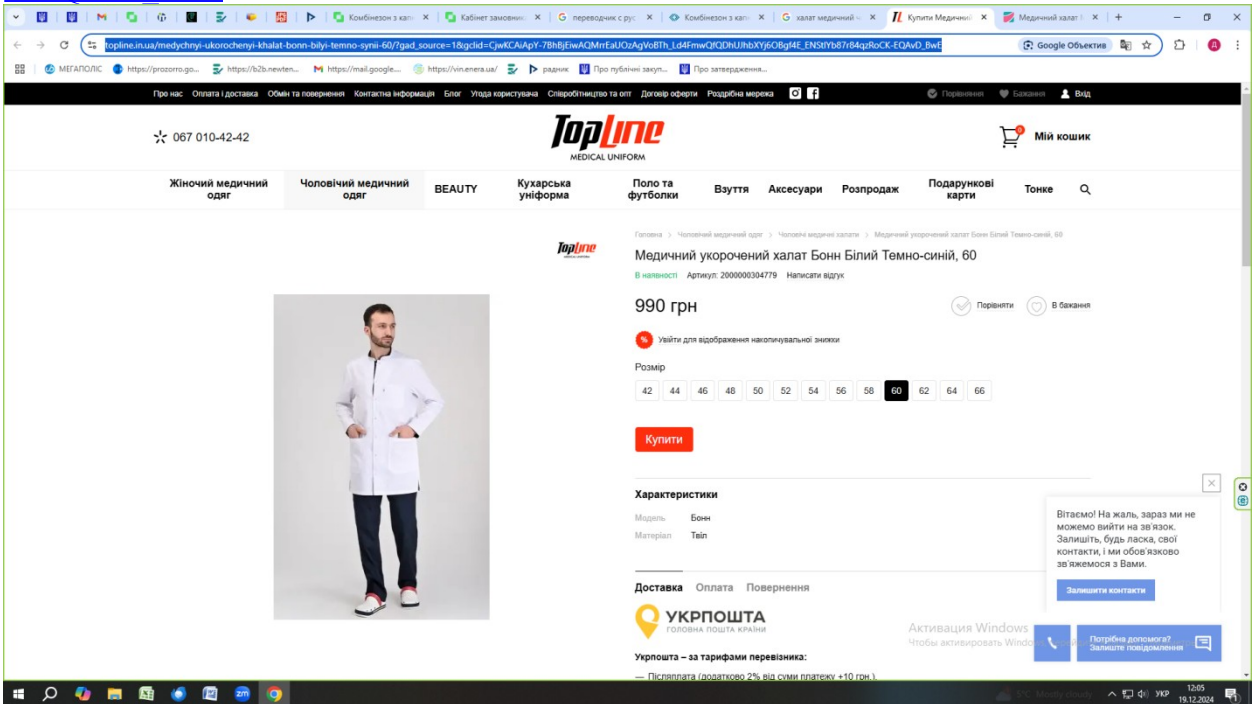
Комбінезон з капі × Кабінет замовник × G перекладчик с рус × Комбінезон з капі × G халат медичний × Купити Медичний × Медичний халат × +

topline.in.ua/medychnyi-ukorochenyi-khalat-bonn-bilyi-temno-synii-60/?gad_source=1&gclid=CjwKCAiApY-7BhBjEiwAQMrrEaUOzAgVoBTh_Ld4FmwQfQDhUJhbXYj6OBgf4E_ENStIYb87r84qzRoCK-EQAvD_BwE

Google Объектив

МЕГАПОЛІС https://prozorro.go... https://b2b.newten... https://mail.google... https://vin.enera.ua/ радник Про публічні закуп... Про затвердження...

Про нас Оплата і доставка Обмін та повернення Контактна інформація Блог Угода користувача Співробітництво та опт Договір оферти Роздрібна мережа Порівняння Бажання Вхід

067 010-42-42

TopLine MEDICAL UNIFORM

Мій кошик

Жіночий медичний одяг Чоловічий медичний одяг BEAUTY Кухарська уніформа Поло та футболки Взуття Аксесуари Розпродаж Подарункові карти Тонке

Головна > Чоловічий медичний одяг > Чоловічі медичні халати > Медичний укорочений халат Бонн Білий Темно-синій, 60

TopLine

Медичний укорочений халат Бонн Білий Темно-синій, 60

В наявності Артикул: 2000000304779 Написати відгук

990 грн

Порівняти В бажання

Увійти для відображення накопичувальної знижки

Розмір

42 44 46 48 50 52 54 56 58 60 62 64 66

Купити

Характеристики

Модель Бонн
Матеріал Твіл

Доставка Оплата Повернення

УКРПОШТА ГОЛОВНА ПОШТА КРАЇНИ

Укрпошта – за тарифами перевізника:

— Післяплата (додатково 2% від суми платежу +10 грн.).

Вітаємо! На жаль, зараз ми не можемо вийти на зв'язок. Залишіть, будь ласка, свої контакти, і ми обов'язково зв'яжемося з Вами.

Залишити контакти

Активация Windows
Чтобы активировать Windo

Потрібна допомога? Залиште повідомлення

5°C Mostly cloudy УКР 12:05 19.12.2024